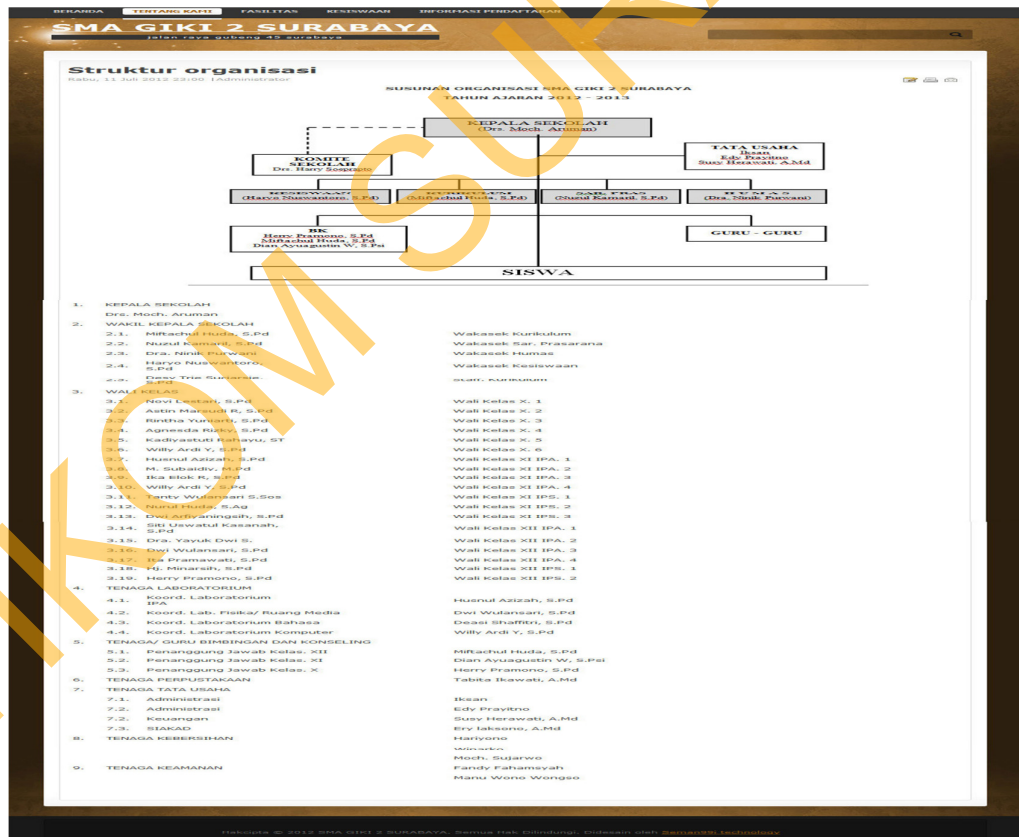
BERANDA TENTANG KAMI FASILITAS KESISWAAN INFORMASI PENDAFTARAN

SMA GIKI 2 SURABAYA

jalan raya gubeng 45 surabaya

Struktur organisasi

Rabu, 11 Juli 2012 23:00 | Administrator

SUSUNAN ORGANISASI SMA GIKI 2 SURABAYA
TAHUN AJARAN 2012 – 2013

KEPALA SEKOLAH
(Drs. Moch. Aruman)

KOMITE SEKOLAH
Drs. Hary Soegiarto

TATA USAHA
Iksan
Edy Prayitno
Susy Herawati, A.Md

KESISWAAN
(Haryo Nuswantoro, S.Pd)

KURIKULUM
(Miftachul Huda, S.Pd)

SAR. PRAS
(Nuzul Kamani, S.Pd)

HUMAS
(Dra. Ninik Purwani)

BK
Herry Pramono, S.Pd
Miftachul Huda, S.Pd
Dian Ayuagustin W, S.Psi

GURU – GURU

SISWA

| | | |
|---|---|---|
| 1. | KEPALA SEKOLAH | |
| | Drs. Moch. Aruman | |
| 2. | WAKIL KEPALA SEKOLAH | |
| 2.1. | Miftachul Huda, S.Pd | Wakasek Kurikulum |
| 2.2. | Nuzul Kamani, S.Pd | Wakasek Sar. Prasarana |
| 2.3. | Dra. Ninik Purwani | Wakasek Humas |
| 2.4. | Haryo Nuswantoro, S.Pd | Wakasek Kesiswaan |
| 2.5. | Dewy Tria Susanie, S.Pd | Staff. Kurikulum |
| 3. | WALI KELAS | |
| 3.1. | Novi Lestari, S.Pd | Wali Kelas X. 1 |
| 3.2. | Astin Marsudi R, S.Pd | Wali Kelas X. 2 |
| 3.3. | Rintha Yunarti, S.Pd | Wali Kelas X. 3 |
| 3.4. | Agnesda Rizky, S.Pd | Wali Kelas X. 4 |
| 3.5. | Kadiyastuti Rahayu, ST | Wali Kelas X. 5 |
| 3.6. | Willy Ardi Y, S.Pd | Wali Kelas X. 6 |
| 3.7. | Husnul Azizah, S.Pd | Wali Kelas XI IPA. 1 |
| 3.8. | M. Subaidiy, M.Pd | Wali Kelas XI IPA. 2 |
| 3.9. | Ika Elok R, S.Pd | Wali Kelas XI IPA. 3 |
| 3.10. | Willy Ardi Y, S.Pd | Wali Kelas XI IPA. 4 |
| 3.11. | Tanty Wulansari S.Sos | Wali Kelas XI IPS. 1 |
| 3.12. | Nurul Huda, S.Ag | Wali Kelas XI IPS. 2 |
| 3.13. | Dwi Arfiyaningsih, S.Pd | Wali Kelas XI IPS. 3 |
| 3.14. | Siti Uswatul Kasanah, S.Pd | Wali Kelas XII IPA. 1 |
| 3.15. | Dra. Yayuk Dwi S. | Wali Kelas XII IPA. 2 |
| 3.16. | Dwi Wulansari, S.Pd | Wali Kelas XII IPA. 3 |
| 3.17. | Ita Pramawati, S.Pd | Wali Kelas XII IPA. 4 |
| 3.18. | Hj. Minarsih, S.Pd | Wali Kelas XII IPS. 1 |
| 3.19. | Herry Pramono, S.Pd | Wali Kelas XII IPS. 2 |
| 4. | TENAGA LABORATORIUM | |
| 4.1. | Koord. Laboratorium IPA | Husnul Azizah, S.Pd |
| 4.2. | Koord. Lab. Fisika/ Ruang Media | Dwi Wulansari, S.Pd |
| 4.3. | Koord. Laboratorium Bahasa | Deasi Shaffitri, S.Pd |
| 4.4. | Koord. Laboratorium Komputer | Willy Ardi Y, S.Pd |
| 5. | TENAGA/ GURU BIMBINGAN DAN KONSELING | |
| 5.1. | Penanggung Jawab Kelas. XII | Miftachul Huda, S.Pd |
| 5.2. | Penanggung Jawab Kelas. XI | Dian Ayuagustin W, S.Psi |
| 5.3. | Penanggung Jawab Kelas. X | Herry Pramono, S.Pd |
| 6. | TENAGA PERPUSTAKAAN | Tabita Ikawati, A.Md |
| 7. | TENAGA TATA USAHA | |
| 7.1. | Administrasi | Iksan |
| 7.2. | Administrasi | Edy Prayitno |
| 7.2. | Keuangan | Susy Herawati, A.Md |
| 7.3. | SIAKAD | Ery Iaksono, A.Md |
| 8. | TENAGA KEBERSIHAN | Hariyono |
| | | Winarko |
| | | Moch. Sujarwo |
| 9. | TENAGA KEAMANAN | Fandy Fahamsyah |
| | | Manu Wono Wongso |

Hakcipta © 2012 SMA GIKI 2 SURABAYA. Semua Hak Dilindungi. Didesain oleh Seman99i.technology

STIKOM SURABAYA